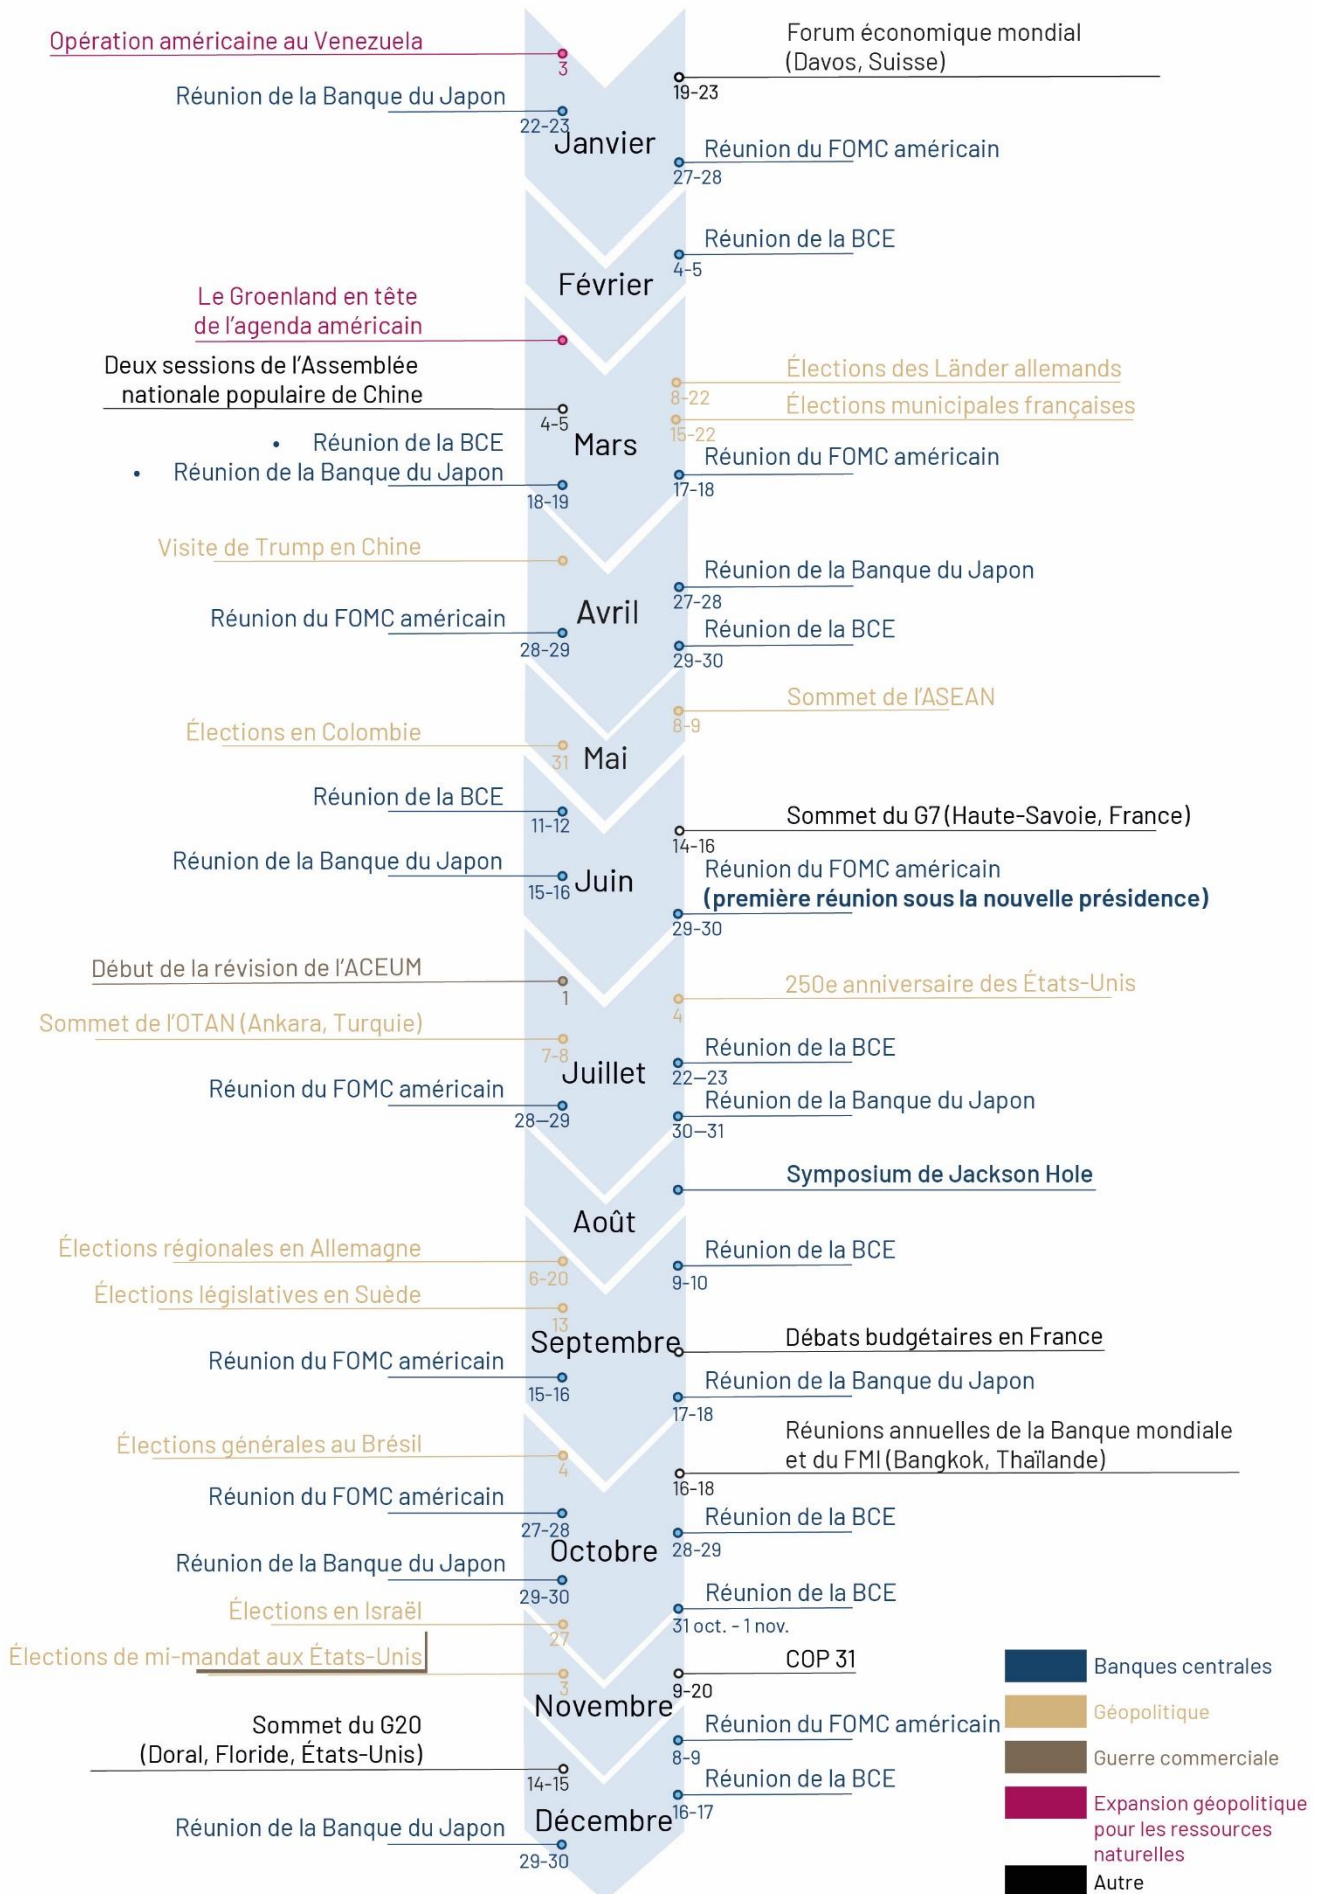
Opération américaine au Venezuela
3

Forum économique mondial (Davos, Suisse)
19-23

Réunion de la Banque du Japon
22-23

Janvier

Réunion du FOMC américain
27-28

Réunion de la BCE
4-5

Février

Le Groenland en tête de l'agenda américain

Deux sessions de l'Assemblée nationale populaire de Chine
4-5

Élections des Länder allemands
8-22

Élections municipales françaises
15-22

Mars

• Réunion de la BCE
• Réunion de la Banque du Japon
18-19

Réunion du FOMC américain
17-18

Visite de Trump en Chine

Réunion de la Banque du Japon
27-28

Avril

Réunion du FOMC américain
28-29

Réunion de la BCE
29-30

Sommet de l'ASEAN
8-9

Élections en Colombie
31

Mai

Réunion de la BCE
11-12

Sommet du G7 (Haute-Savoie, France)
14-16

Réunion de la Banque du Japon
15-16

Juin

Réunion du FOMC américain
**(première réunion sous la nouvelle présidence)**
29-30

Début de la révision de l'ACEUM
1

250e anniversaire des États-Unis
4

Sommet de l'OTAN (Ankara, Turquie)
7-8

Réunion de la BCE
22–23

Juillet

Réunion du FOMC américain
28–29

Réunion de la Banque du Japon
30–31

**Symposium de Jackson Hole**

Août

Élections régionales en Allemagne
6-20

Réunion de la BCE
9-10

Élections législatives en Suède
13

Septembre

Débats budgétaires en France

Réunion du FOMC américain
15-16

Réunion de la Banque du Japon
17-18

Élections générales au Brésil
4

Réunions annuelles de la Banque mondiale et du FMI (Bangkok, Thaïlande)
16-18

Réunion du FOMC américain
27-28

Réunion de la BCE
28-29

Octobre

Réunion de la Banque du Japon
29-30

Réunion de la BCE
31 oct. - 1 nov.

Élections en Israël
27

Élections de mi-mandat aux États-Unis
3

COP 31
9-20

Novembre

Sommet du G20 (Doral, Floride, États-Unis)
14-15

Réunion du FOMC américain
8-9

Réunion de la BCE
16-17

Décembre

Réunion de la Banque du Japon
29-30

Banques centrales
Géopolitique
Guerre commerciale
Expansion géopolitique pour les ressources naturelles
Autre